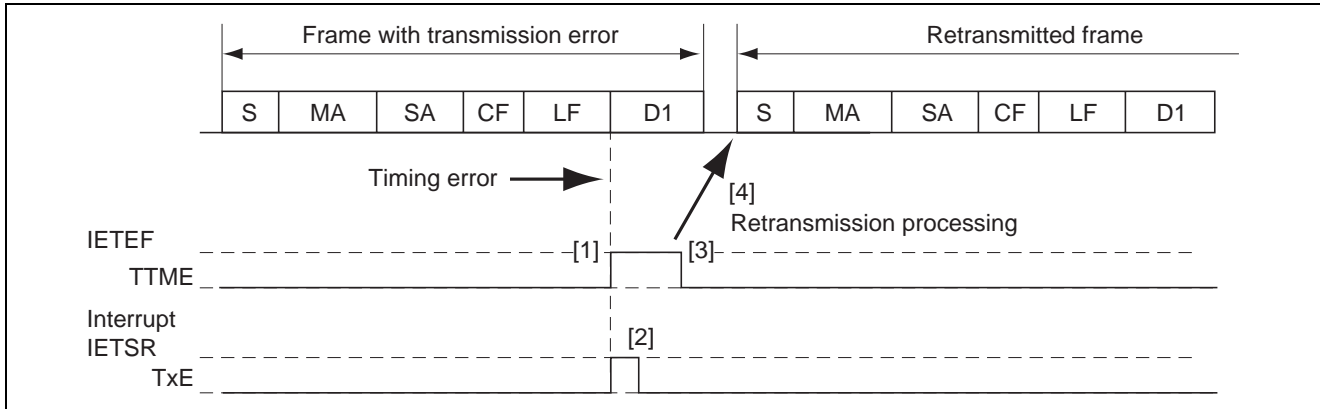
Frame with transmission error

Retransmitted frame

| S | MA | SA | CF | LF | D1 |
|---|---|---|---|---|---|

| S | MA | SA | CF | LF | D1 |
|---|---|---|---|---|---|

Timing error

[4]
Retransmission processing

IETEF

[1]

[3]

TTME

Interrupt

IETSR

[2]

TxE